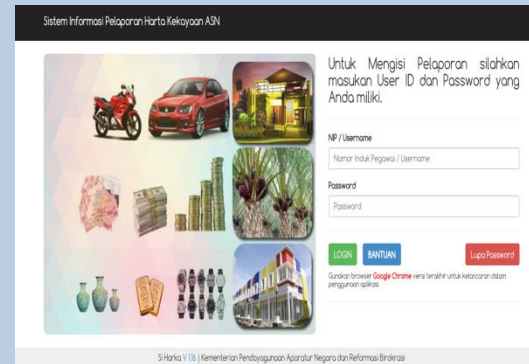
Sistem Informasi Pelaporan Harta Kekayaan ASN

Untuk Mengisi Pelaporan silahkan masukan User ID dan Password yang Anda miliki.

NIP / Username

Nomor Induk Pegawai / Username

Password

Password

LOGIN

BANTUAN

Lupa Password

Gunakan browser Google Chrome versi terakhir untuk kelancaran dalam penggunaan aplikasi.

Si Harka V 1.1.6 | Kementerian Pendayagunaan Aparatur Negara dan Reformasi Birokrasi